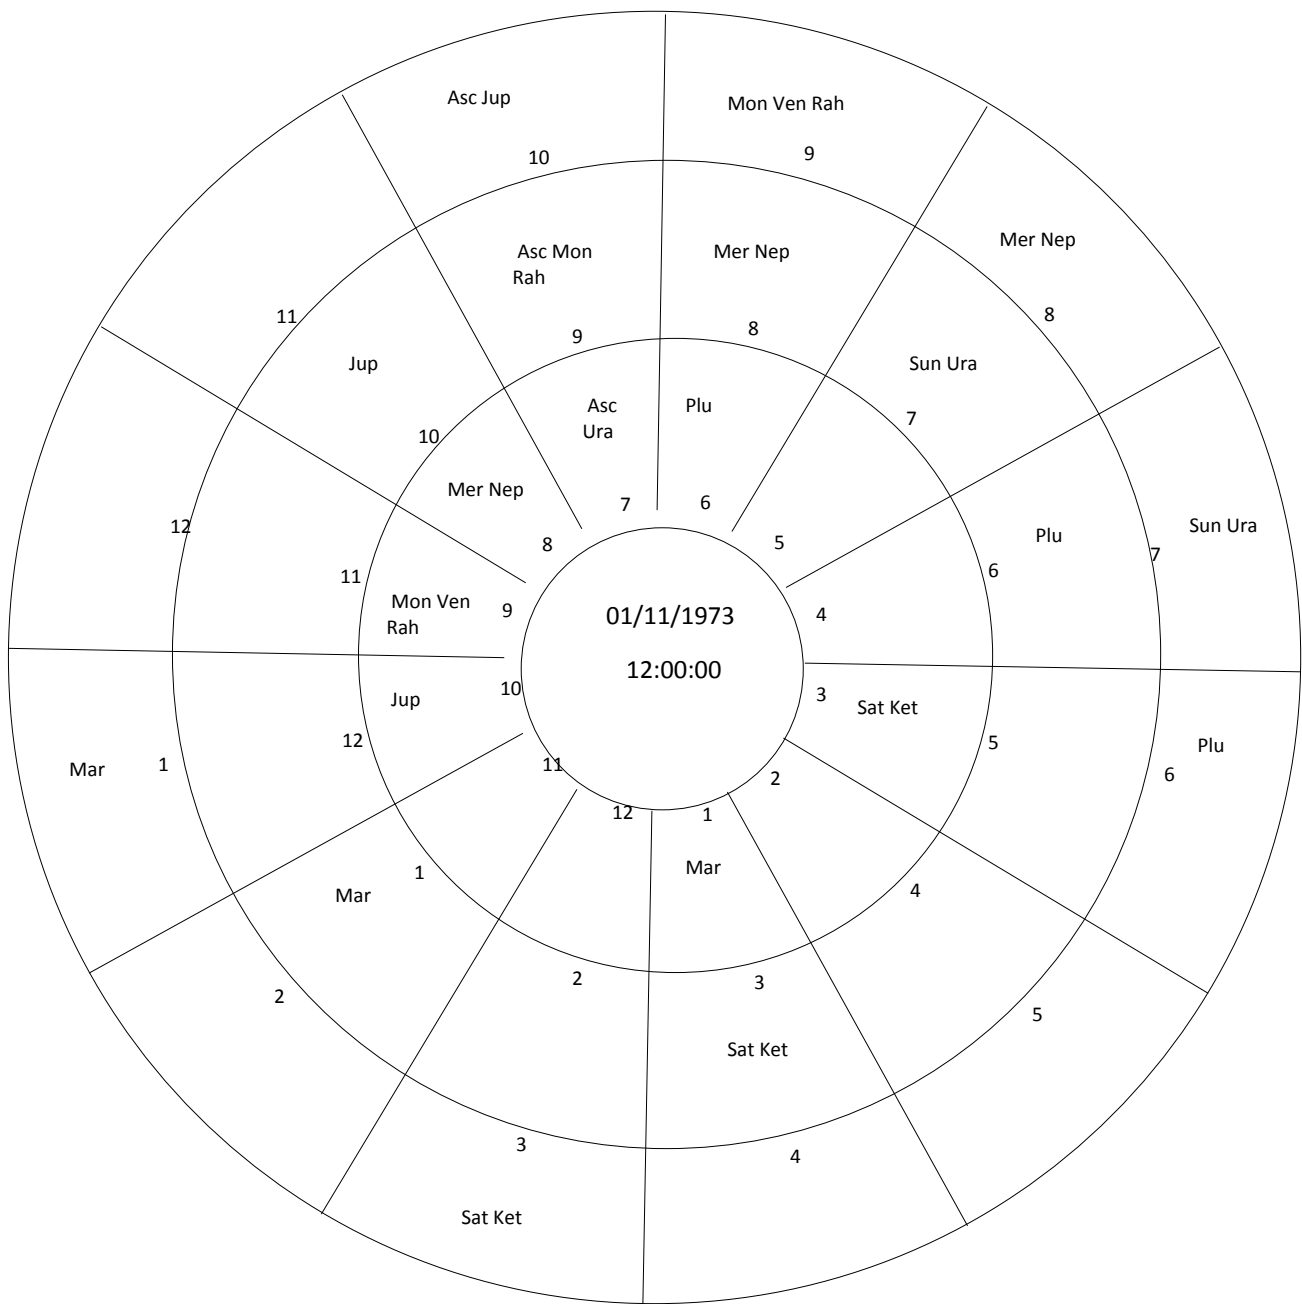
Asc Jup

Mon Ven Rah

10

9

Asc Mon Rah

Mer Nep

Mer Nep

11

8

9

8

Jup

Sun Ura

Asc Ura

Plu

7

10

Mer Nep

7

6

Plu

Sun Ura

12

8

5

6

7

11

Mon Ven Rah

9

01/11/1973

4

12:00:00

Jup

10

3

Sat Ket

12

5

Plu

Mar

1

11

2

6

12

1

Mar

1

Mar

4

2

2

3

5

Sat Ket

3

4

Sat Ket